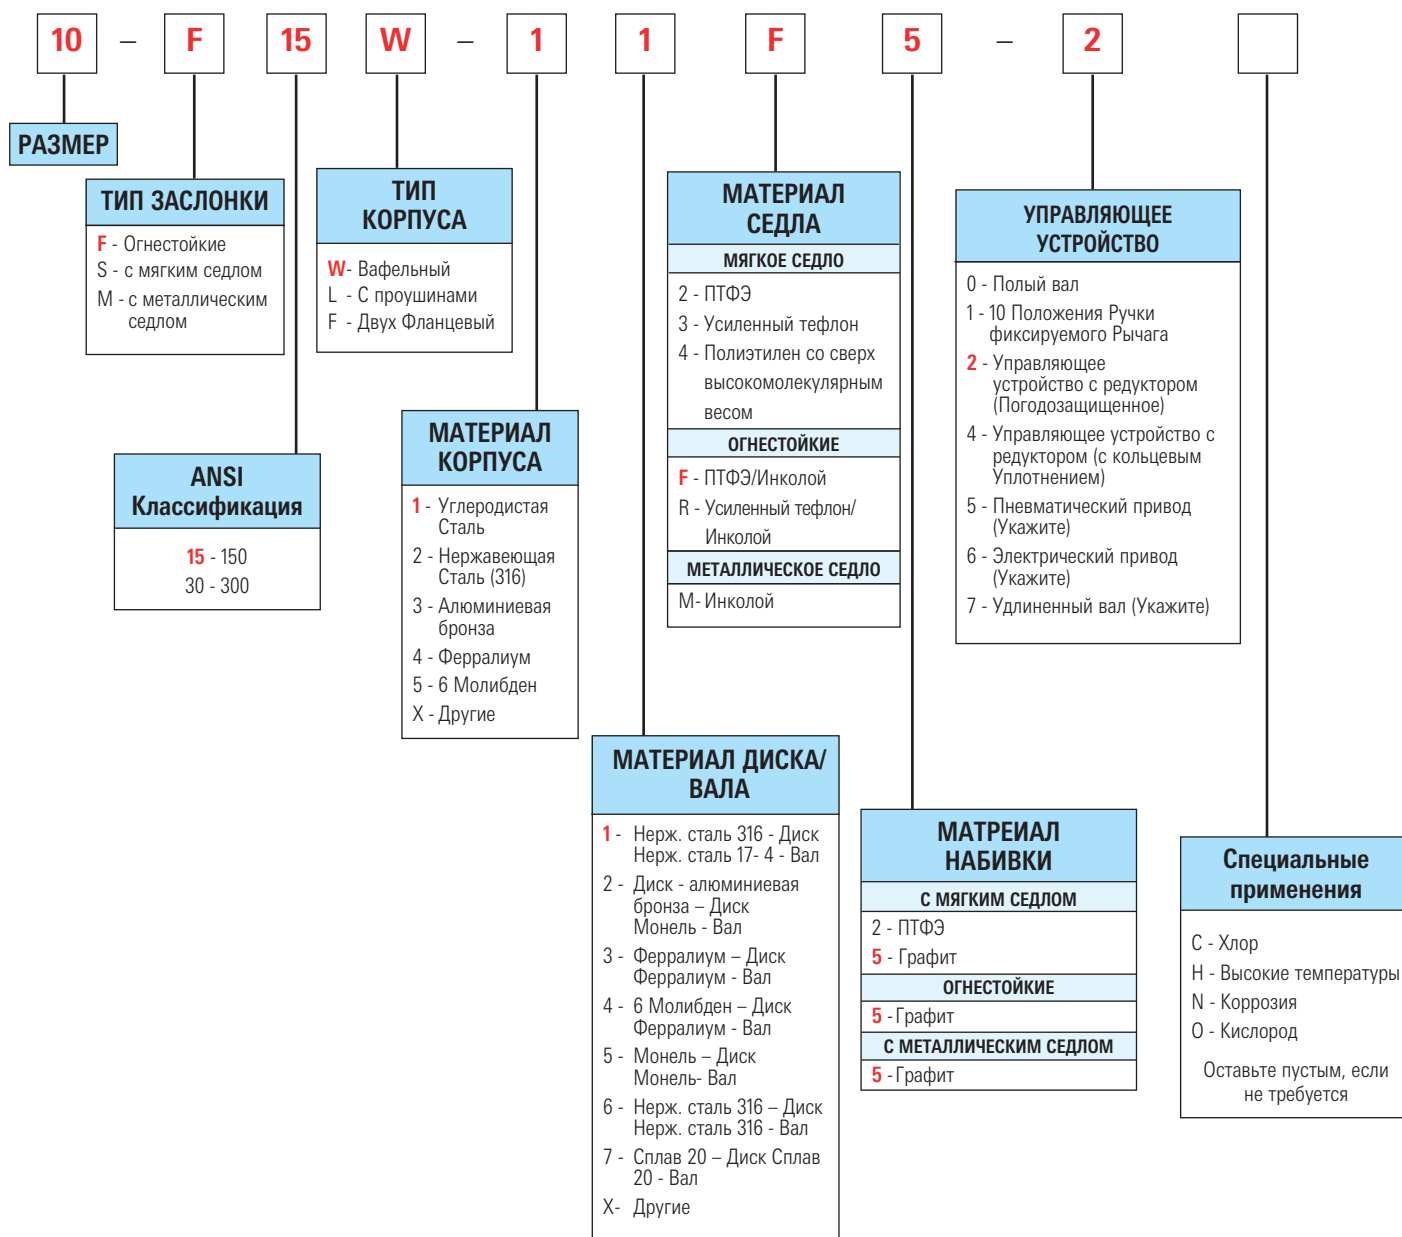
10 – F 15 W – 1 1 F 5 – 2

РАЗМЕР

ТИП ЗАСЛОНКИ
F - Огнестойкие
S - с мягким седлом
M - с металлическим седлом

ANSI Классификация
15 - 150
30 - 300

ТИП КОРПУСА
W- Вафельный
L - С проушинами
F - Двух Фланцевый

МАТЕРИАЛ КОРПУСА
1 - Углеродистая Сталь
2 - Нержавеющая Сталь (316)
3 - Алюминиевая бронза
4 - Ферралиум
5 - 6 Молибден
X - Другие

МАТЕРИАЛ ДИСКА/ ВАЛА
1 - Нерж. сталь 316 - Диск Нерж. сталь 17- 4 - Вал
2 - Диск - алюминиевая бронза – Диск Монель - Вал
3 - Ферралиум – Диск Ферралиум - Вал
4 - 6 Молибден – Диск Ферралиум - Вал
5 - Монель – Диск Монель- Вал
6 - Нерж. сталь 316 – Диск Нерж. сталь 316 - Вал
7 - Сплав 20 – Диск Сплав 20 - Вал
X- Другие

МАТЕРИАЛ СЕДЛА
МЯГКОЕ СЕДЛО
2 - ПТФЭ
3 - Усиленный тефлон
4 - Полиэтилен со сверх высокомолекулярным весом
ОГНЕСТОЙКИЕ
F - ПТФЭ/Инколой
R - Усиленный тефлон/ Инколой
МЕТАЛЛИЧЕСКОЕ СЕДЛО
M- Инколой

МАТРЕИАЛ НАБИВКИ
С МЯГКИМ СЕДЛОМ
2 - ПТФЭ
5 - Графит
ОГНЕСТОЙКИЕ
5 - Графит
С МЕТАЛЛИЧЕСКИМ СЕДЛОМ
5 - Графит

УПРАВЛЯЮЩЕЕ УСТРОЙСТВО
0 - Полый вал
1 - 10 Положения Ручки фиксируемого Рычага
2 - Управляющее устройство с редуктором (Погодозащищенное)
4 - Управляющее устройство с редуктором (с кольцевым Уплотнением)
5 - Пневматический привод (Укажите)
6 - Электрический привод (Укажите)
7 - Удлиненный вал (Укажите)

Специальные применения
C - Хлор
H - Высокие температуры
N - Коррозия
O - Кислород
Оставьте пустым, если не требуется